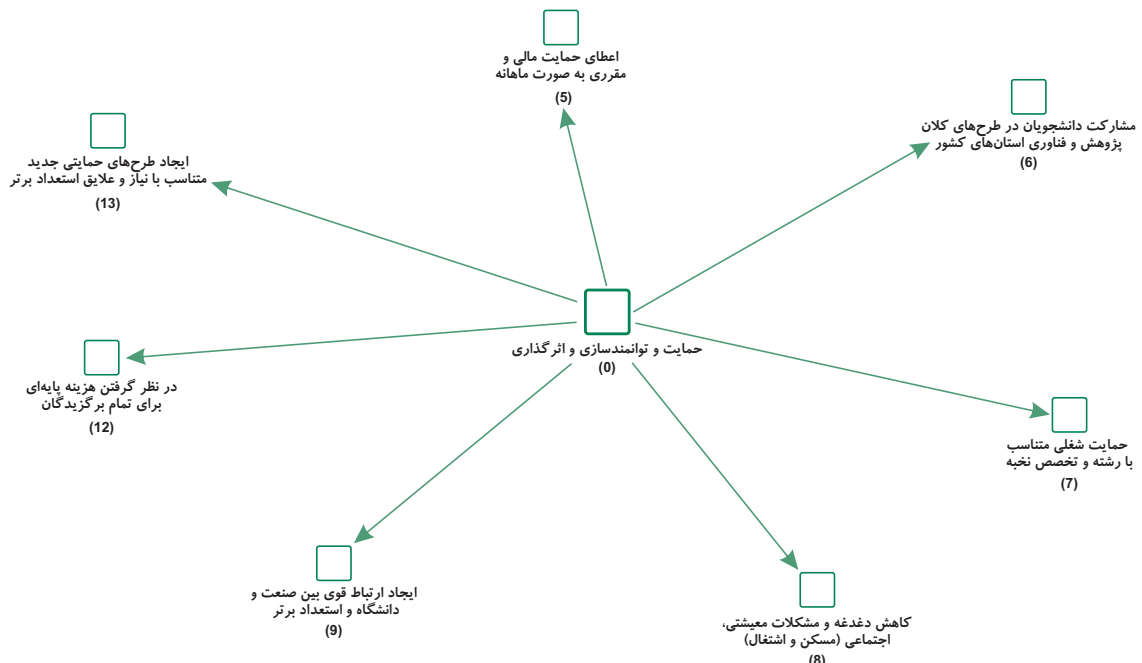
اعطای حمایت مالی و مقرری به صورت ماهانه
(5)

ایجاد طرح‌های حمایتی جدید متناسب با نیاز و علایق استعداد برتر
(13)

مشارکت دانشجویان در طرح‌های کلان پژوهش و فناوری استان‌های کشور
(6)

حمایت و توانمندسازی و اثرگذاری
(0)

در نظر گرفتن هزینه پایه‌ای برای تمام برگزیدگان
(12)

حمایت شغلی متناسب با رشته و تخصص نخبه
(7)

ایجاد ارتباط قوی بین صنعت و دانشگاه و استعداد برتر
(9)

کاهش دغدغه و مشکلات معیشتی، اجتماعی (مسکن و اشتغال)
(8)